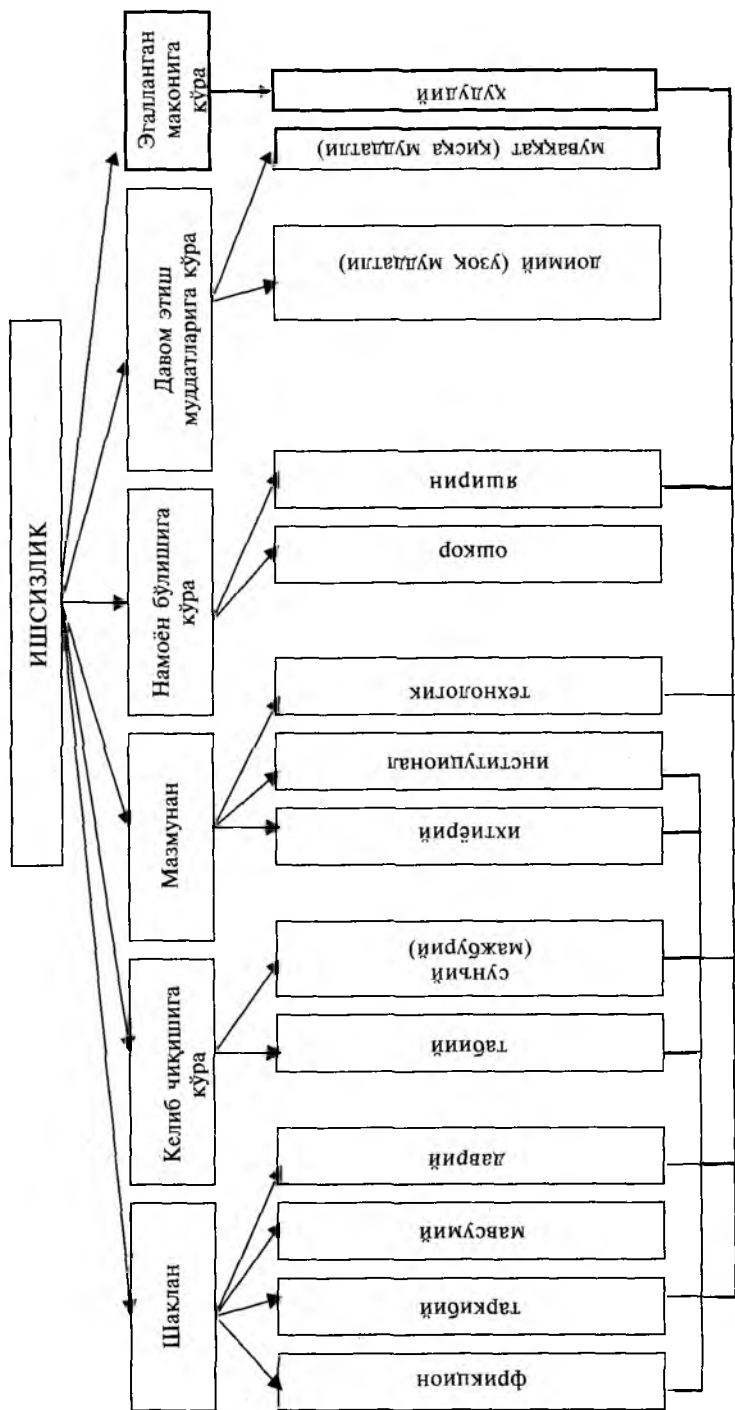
ИШСИЗЛИК

Эгалланган маконига кўра

худудий

Давом этиш муддатларига кўра

мувакқат (қисқа муддатли)

доимий (узоқ муддатли)

Намоён бўлишига кўра

яширин

ошкор

Мазмунан

технологик

институционал

ихтиёрий

Келиб чиқишига кўра

сунъий (мажбурий)

табиий

Шаклан

даврий

мавсумий

таркибий

фрикцион